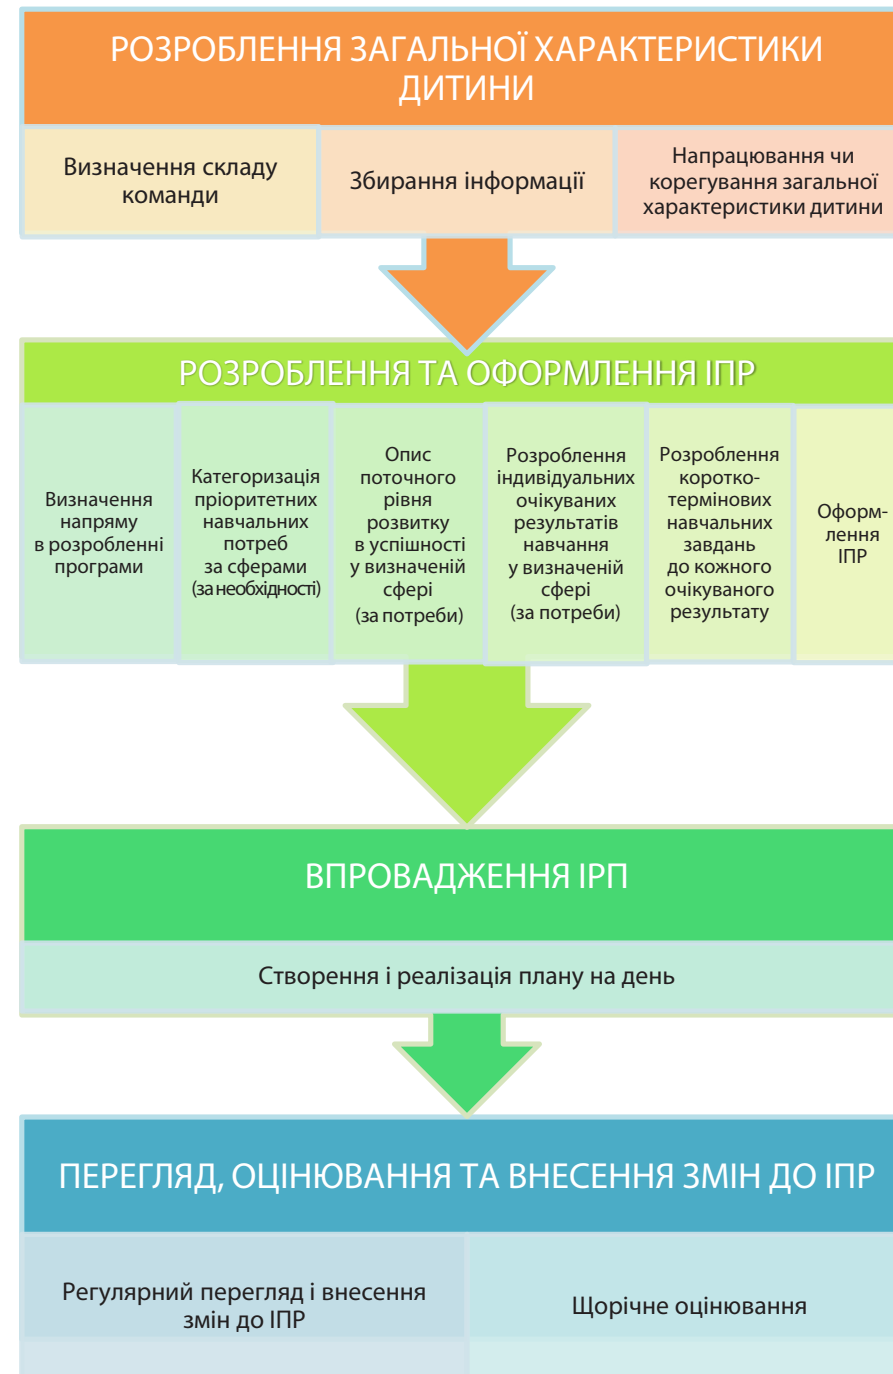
РОЗРОБЛЕННЯ ЗАГАЛЬНОЇ ХАРАКТЕРИСТИКИ ДИТИНИ

Визначення складу команди

Збирання інформації

Напрацювання чи корегування загальної характеристики дитини

РОЗРОБЛЕННЯ ТА ОФОРМЛЕННЯ ІПР

Визначення напряму в розробленні програми

Категоризація пріоритетних навчальних потреб за сферами (за необхідності)

Опис поточного рівня розвитку в успішності у визначеній сфері (за потреби)

Розроблення індивідуальних очікуваних результатів навчання у визначеній сфері (за потреби)

Розроблення короткотермінових навчальних завдань до кожного очікуваного результату

Оформлення ІПР

ВПРОВАДЖЕННЯ ІРП

Створення і реалізація плану на день

ПЕРЕГЛЯД, ОЦІНЮВАННЯ ТА ВНЕСЕННЯ ЗМІН ДО ІПР

Регулярний перегляд і внесення змін до ІПР

Щорічне оцінювання